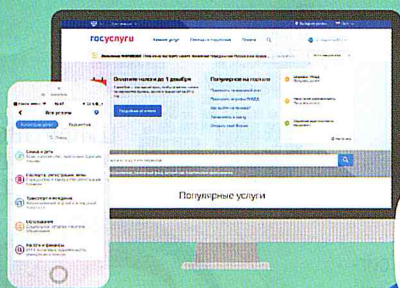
госуслуги

Оплатите налоги до 1 декабря

Популярное на портале

Подробнее об оплате

Популярные услуги

Все услуги

Семья и дети

Паспорта, регистрации, визы

Транспорт и вождение

Образование

Налоги и финансы